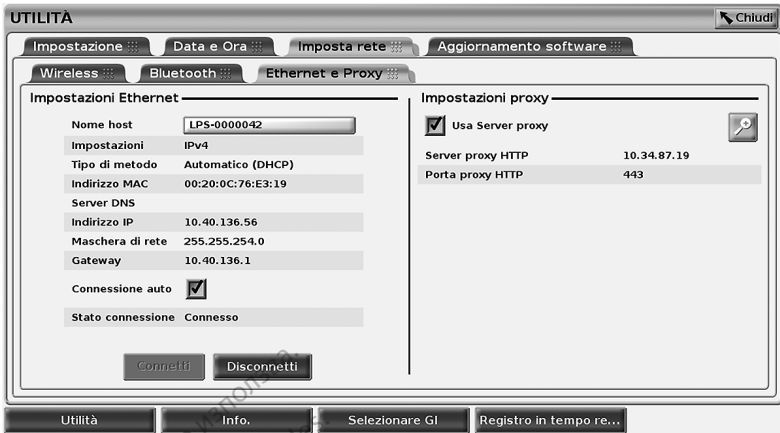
UTILITÀ

Chiudi

Impostazione | Data e Ora | Imposta rete | Aggiornamento software

Wireless | Bluetooth | Ethernet e Proxy

Impostazioni Ethernet

| | |
|---|---|
| Nome host | LPS-0000042 |
| Impostazioni | IPv4 |
| Tipo di metodo | Automatico (DHCP) |
| Indirizzo MAC | 00:20:0C:76:E3:19 |
| Server DNS | |
| Indirizzo IP | 10.40.136.56 |
| Maschera di rete | 255.255.254.0 |
| Gateway | 10.40.136.1 |
| Connessione auto | ☑ |
| Stato connessione | Connesso |

Connetti | Disconnetti

Impostazioni proxy

☑ Usa Server proxy

| | |
|---|---|
| Server proxy HTTP | 10.34.87.19 |
| Porta proxy HTTP | 443 |

Utilità | Info. | Selezionare GI | Registro in tempo re...